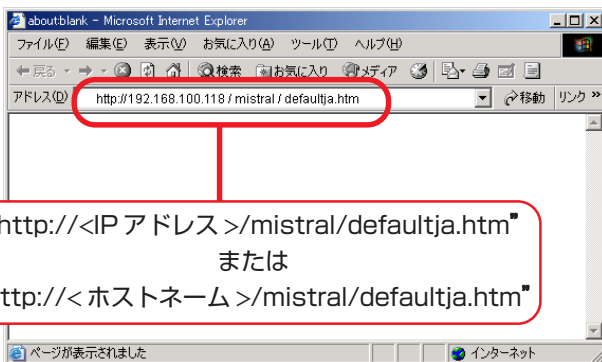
about:blank - Microsoft Internet Explorer

ファイル(F) 編集(E) 表示(V) お気に入り(A) ツール(T) ヘルプ(H)

戻る 検索 お気に入り メディア

アドレス(D) http://192.168.100.118 / mistral / defaultja.htm 移動 リンク »

http://<IP アドレス >/mistral/defaultja.htm”
または
ttp://< ホストネーム >/mistral/defaultja.htm”

ページが表示されました インターネット